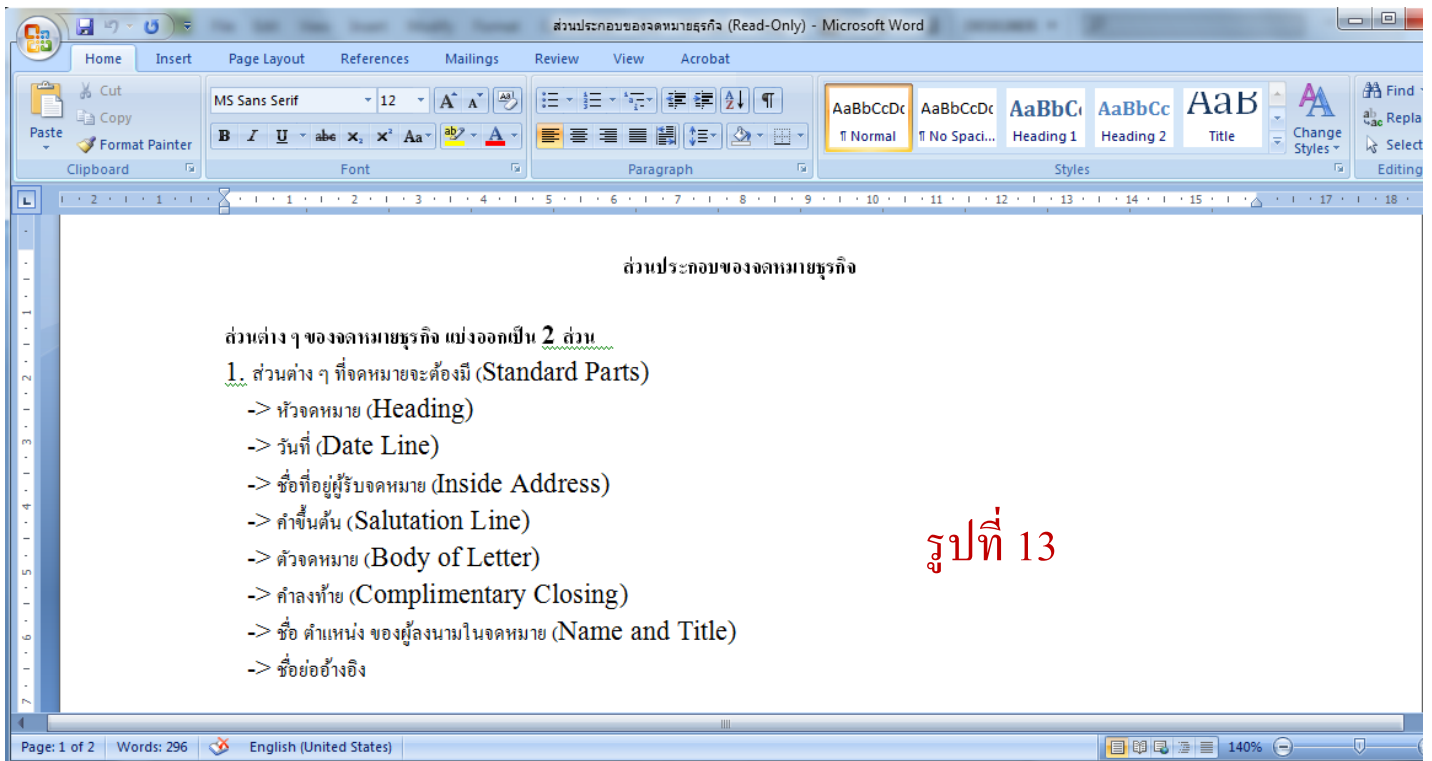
ส่วนประกอบของจดหมายธุรกิจ (Read-Only) - Microsoft Word

Home Insert Page Layout References Mailings Review View Acrobat

Paste
Cut
Copy
Format Painter
Clipboard

MS Sans Serif 12
B I U abe $x_2$ $x^2$ Aa
Font

Paragraph

AaBbCcDc ¶ Normal
AaBbCcDc ¶ No Spaci...
AaBbC Heading 1
AaBbCc Heading 2
AaB Title
Change Styles
Styles

Find
Replace
Select
Editing

ส่วนประกอบของจดหมายธุรกิจ

ส่วนต่าง ๆ ของจดหมายธุรกิจ แบ่งออกเป็น 2 ส่วน

1. ส่วนต่าง ๆ ที่จดหมายจะต้องมี (Standard Parts)

-> หัวจดหมาย (Heading)

-> วันที่ (Date Line)

-> ชื่อที่อยู่ผู้รับจดหมาย (Inside Address)

-> คำขึ้นต้น (Salutation Line)

-> ตัวจดหมาย (Body of Letter)

-> คำลงท้าย (Complimentary Closing)

-> ชื่อ ตำแหน่ง ของผู้ลงนามในจดหมาย (Name and Title)

-> ชื่อย่ออ้างอิง

รูปที่ 13

Page: 1 of 2 Words: 296 English (United States) 140%